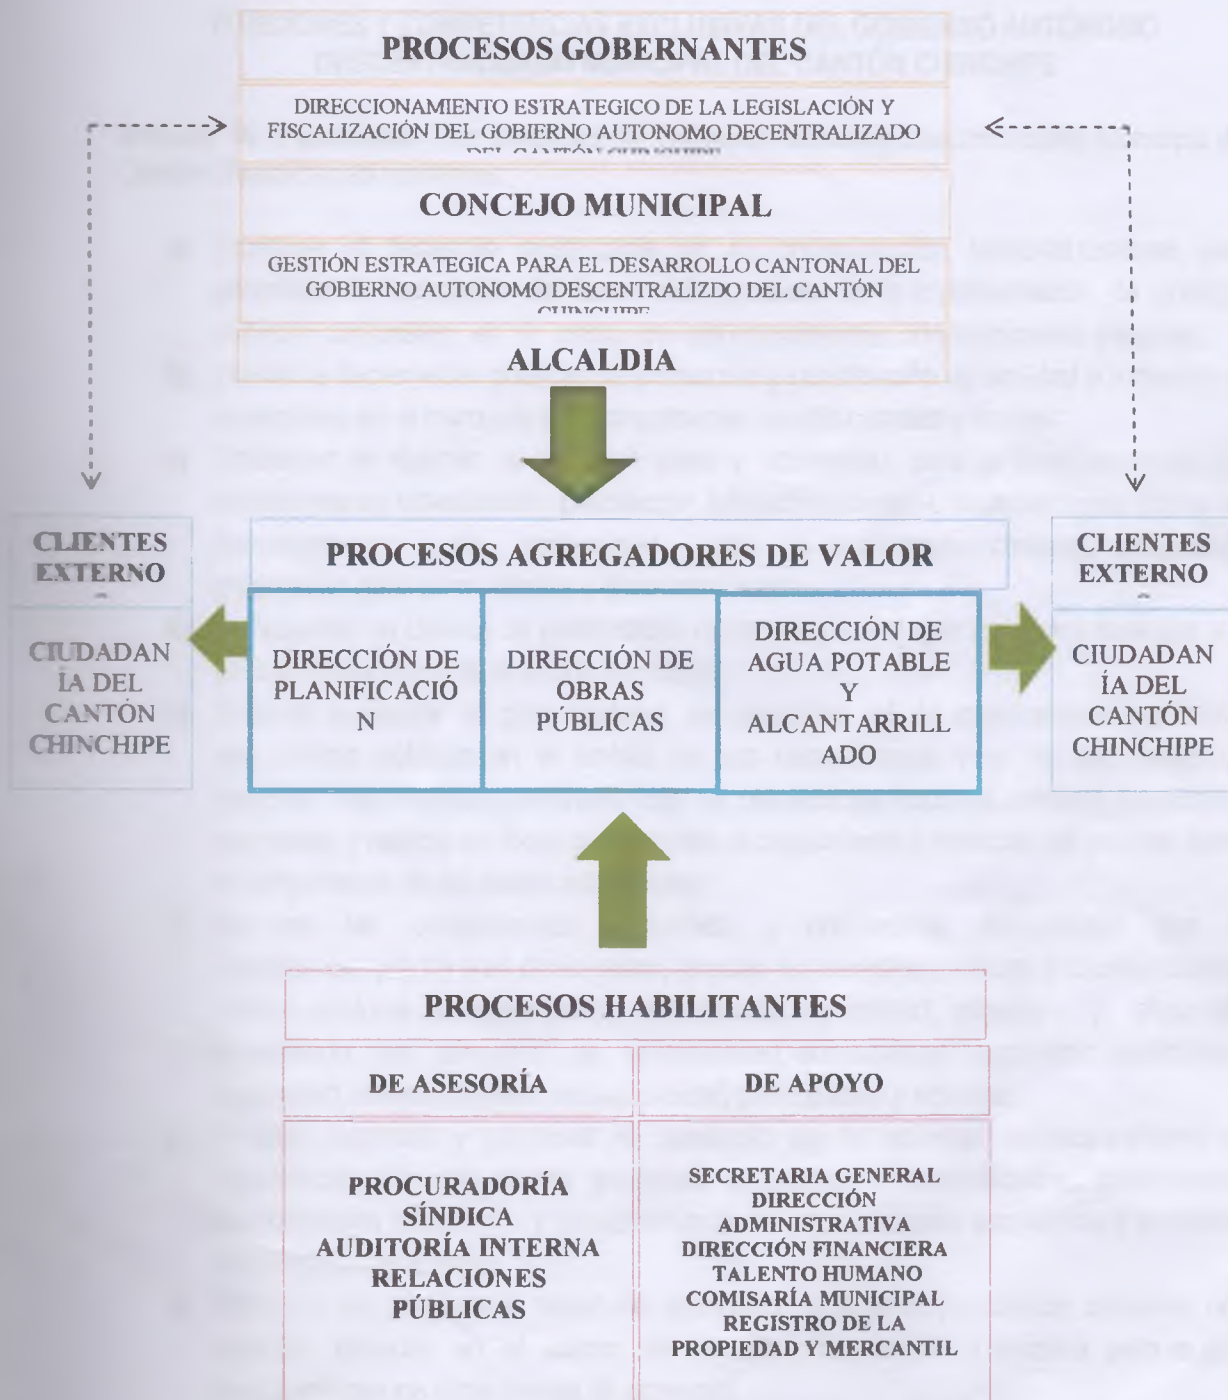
PROCESOS GOBERNANTES

DIRECCIONAMIENTO ESTRATEGICO DE LA LEGISLACIÓN Y FISCALIZACIÓN DEL GOBIERNO AUTONOMO DECENTRALIZADO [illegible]

CONCEJO MUNICIPAL

GESTIÓN ESTRATEGICA PARA EL DESARROLLO CANTONAL DEL GOBIERNO AUTONOMO DESCENTRALIZDO DEL CANTÓN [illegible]

ALCALDIA

CLIENTES EXTERNO

CIUDADANÍA DEL CANTÓN CHINCHIPE

PROCESOS AGREGADORES DE VALOR

| DIRECCIÓN DE PLANIFICACIÓN | DIRECCIÓN DE OBRAS PÚBLICAS | DIRECCIÓN DE AGUA POTABLE Y ALCANTARRILLADO |
|---|---|---|

CLIENTES EXTERNO

CIUDADANÍA DEL CANTÓN CHINCHIPE

PROCESOS HABILITANTES

| DE ASESORÍA | DE APOYO |
|---|---|
| PROCURADORÍA SÍNDICA AUDITORÍA INTERNA RELACIONES PÚBLICAS | SECRETARIA GENERAL DIRECCIÓN ADMINISTRATIVA DIRECCIÓN FINANCIERA TALENTO HUMANO COMISARÍA MUNICIPAL REGISTRO DE LA PROPIEDAD Y MERCANTIL |